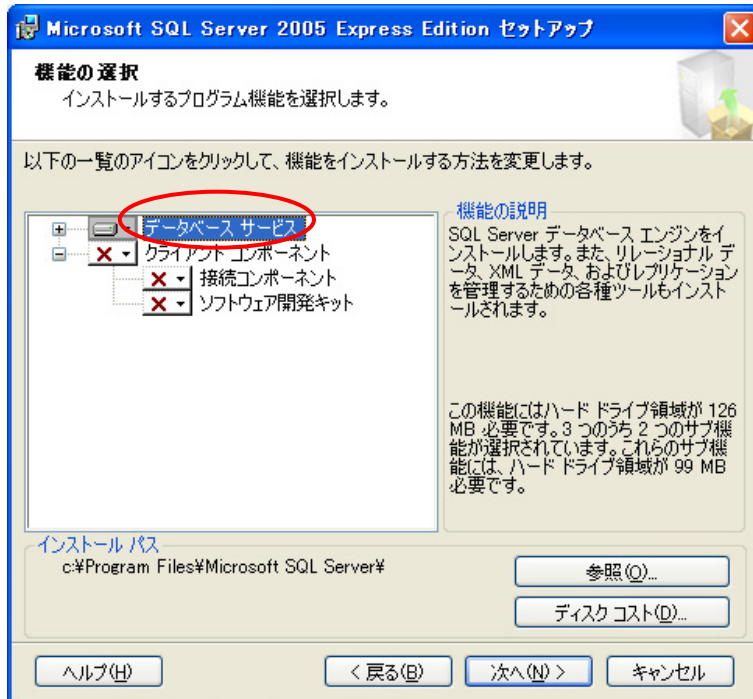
Microsoft SQL Server 2005 Express Edition セットアップ

機能の選択
インストールするプログラム機能を選択します。

以下の一覧のアイコンをクリックして、機能をインストールする方法を変更します。

データベース サービス
クライアント コンポーネント
接続コンポーネント
ソフトウェア開発キット

機能の説明
SQL Server データベース エンジンをインストールします。また、リレーショナル データ、XML データ、およびレプリケーションを管理するための各種ツールもインストールされます。

この機能にはハード ドライブ領域が 126 MB 必要です。3 つのうち 2 つのサブ機能が選択されています。これらのサブ機能には、ハード ドライブ領域が 99 MB 必要です。

インストール パス
c:¥Program Files¥Microsoft SQL Server¥

参照(O)...
ディスク コスト(D)...

ヘルプ(H)
< 戻る(B)
次へ(N) >
キャンセル